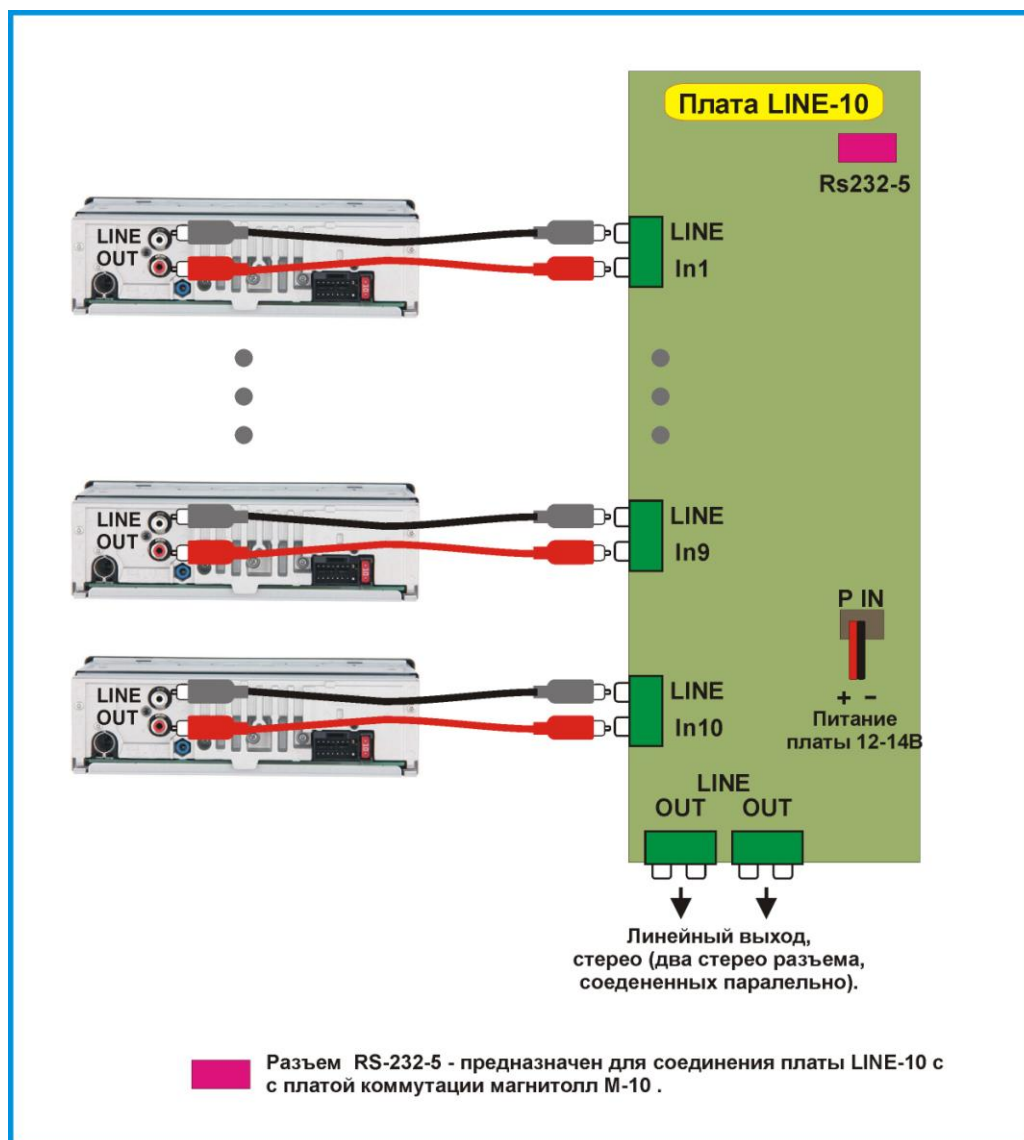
Плата LINE-10

Rs232-5

LINE OUT

LINE In1

LINE OUT

LINE In9

P IN

LINE OUT

LINE In10

+ –
Питание платы 12-14В

LINE
OUT OUT

Линейный выход, стерео (два стерео разъема, соедененных паралельно).

Разъем RS-232-5 - предназначен для соединения платы LINE-10 с с платой коммутации магнитолл М-10 .